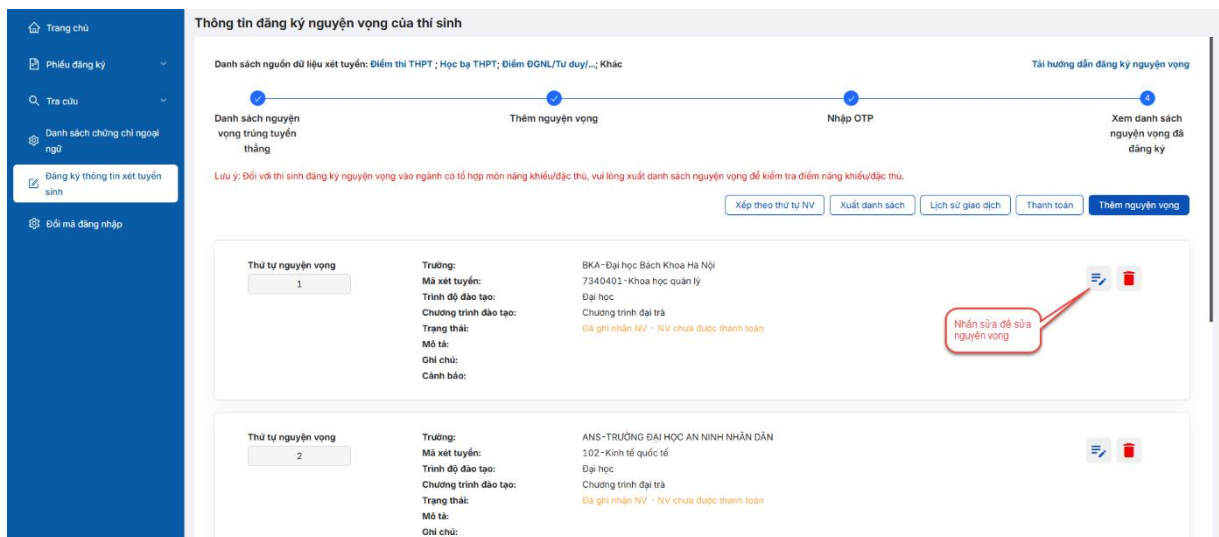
Trang chủ

Phiếu đăng ký

Tra cứu

Danh sách chứng chỉ ngoại ngữ

Đăng ký thông tin xét tuyển sinh

Đổi mã đăng nhập

Thông tin đăng ký nguyện vọng của thí sinh

Danh sách nguồn dữ liệu xét tuyển: Điểm thi THPT ; Học bạ THPT; Điểm ĐGNL/Tư duy/...; Khác

Tải hướng dẫn đăng ký nguyện vọng

Danh sách nguyện vọng trúng tuyển thẳng

Thêm nguyện vọng

Nhập OTP

4

Xem danh sách nguyện vọng đã đăng ký

Lưu ý: Đối với thí sinh đăng ký nguyện vọng vào ngành có tổ hợp môn năng khiếu/đặc thù, vui lòng xuất danh sách nguyện vọng để kiểm tra điểm năng khiếu/đặc thù.

Xếp theo thứ tự NV | Xuất danh sách | Lịch sử giao dịch | Thanh toán | Thêm nguyện vọng

Thứ tự nguyện vọng
1

Trường: BKA-Đại học Bách Khoa Hà Nội
Mã xét tuyển: 7340401-Khoa học quản lý
Trình độ đào tạo: Đại học
Chương trình đào tạo: Chương trình đại trà
Trạng thái: Đã ghi nhận NV - NV chưa được thanh toán
Mô tả:
Ghi chú:
Cảnh báo:

Nhấn sửa để sửa nguyện vọng

Thứ tự nguyện vọng
2

Trường: ANS-TRƯỜNG ĐẠI HỌC AN NINH NHÂN DÂN
Mã xét tuyển: 102-Kinh tế quốc tế
Trình độ đào tạo: Đại học
Chương trình đào tạo: Chương trình đại trà
Trạng thái: Đã ghi nhận NV - NV chưa được thanh toán
Mô tả:
Ghi chú: